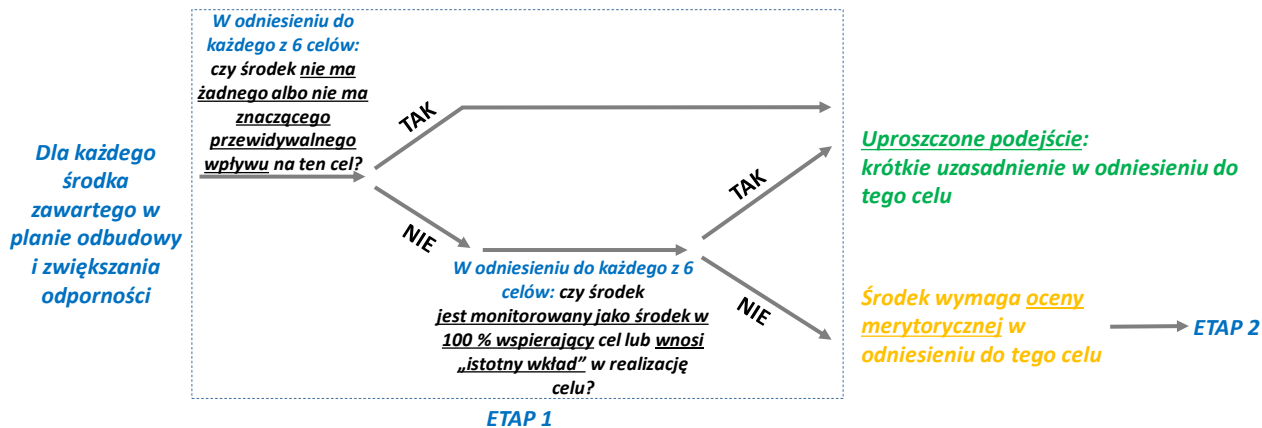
Dla każdego środka zawartego w planie odbudowy i zwiększania odporności

W odniesieniu do każdego z 6 celów: czy środek nie ma żadnego albo nie ma znaczącego przewidywalnego wpływu na ten cel?

TAK

NIE

W odniesieniu do każdego z 6 celów: czy środek jest monitorowany jako środek w 100 % wspierający cel lub wnosi „istotny wkład" w realizację celu?

TAK

NIE

Uproszczone podejście: krótkie uzasadnienie w odniesieniu do tego celu

Środek wymaga oceny merytorycznej w odniesieniu do tego celu

ETAP 2

ETAP 1